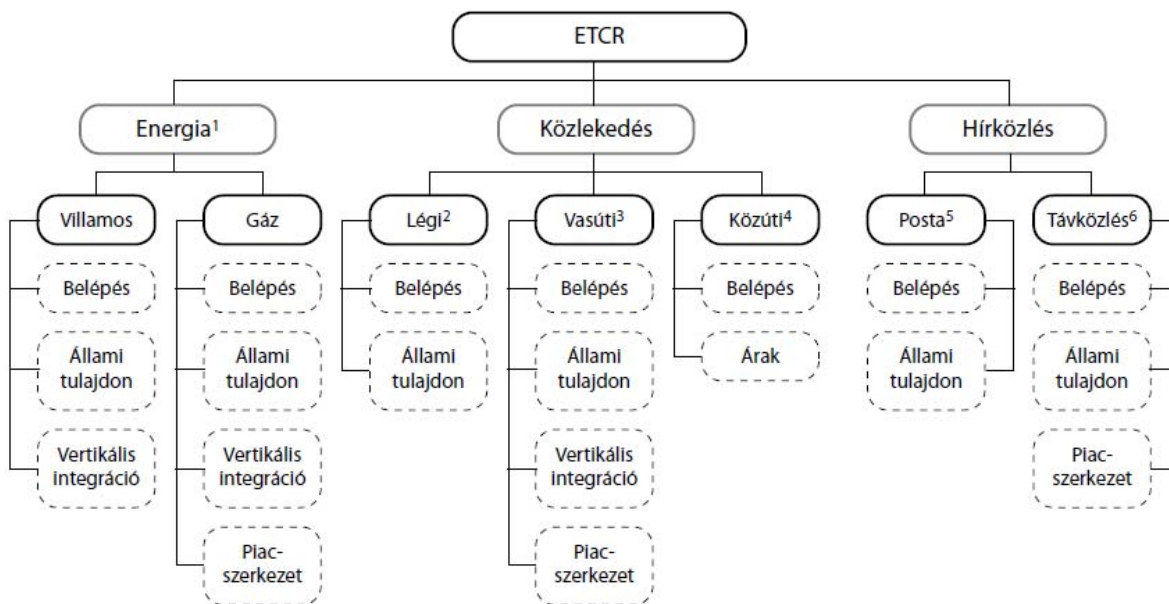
ETCR

Energia$^1$

Közlekedés

Hírközlés

Villamos

Belépés

Állami tulajdon

Vertikális integráció

Gáz

Belépés

Állami tulajdon

Vertikális integráció

Piac-szerkezet

Légi$^2$

Belépés

Állami tulajdon

Vasúti$^3$

Belépés

Állami tulajdon

Vertikális integráció

Piac-szerkezet

Közúti$^4$

Belépés

Árak

Posta$^5$

Belépés

Állami tulajdon

Távközlés$^6$

Belépés

Állami tulajdon

Piac-szerkezet